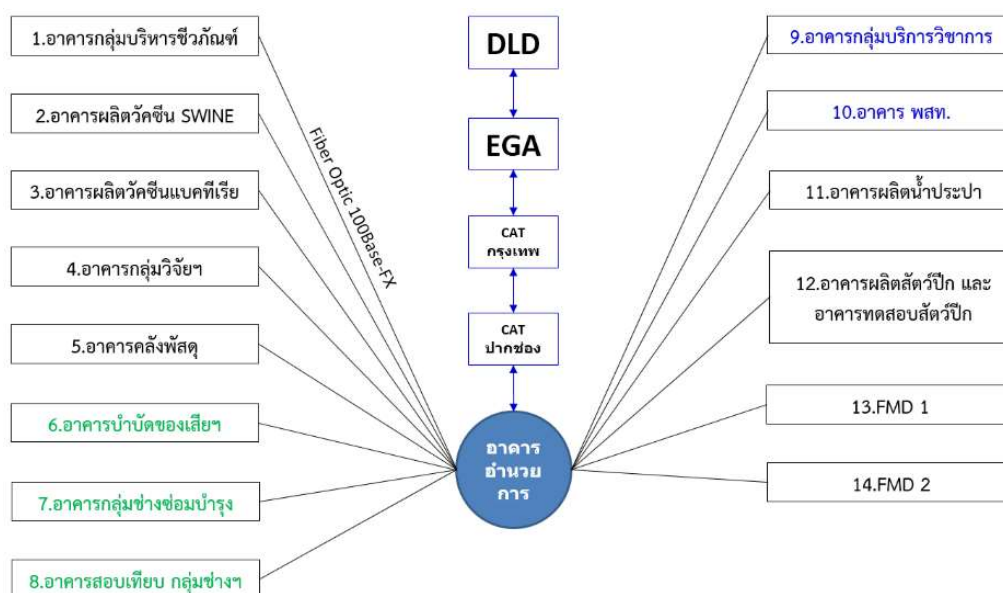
1.อาคารกลุ่มบริหารชีวภัณฑ์

2.อาคารผลิตวัคซีน SWINE

3.อาคารผลิตวัคซีนแบคทีเรีย

4.อาคารกลุ่มวิจัยฯ

5.อาคารคลังพัสดุ

6.อาคารบำบัดของเสียฯ

7.อาคารกลุ่มช่างซ่อมบำรุง

8.อาคารสอบเทียบ กลุ่มช่างฯ

Fiber Optic 100Base-FX

DLD

EGA

CAT กรุงเทพ

CAT ปากช่อง

อาคาร อำนวย การ

9.อาคารกลุ่มบริการวิชาการ

10.อาคาร พสท.

11.อาคารผลิตน้ำประปา

12.อาคารผลิตสัตว์ปีก และ อาคารทดสอบสัตว์ปีก

13.FMD 1

14.FMD 2